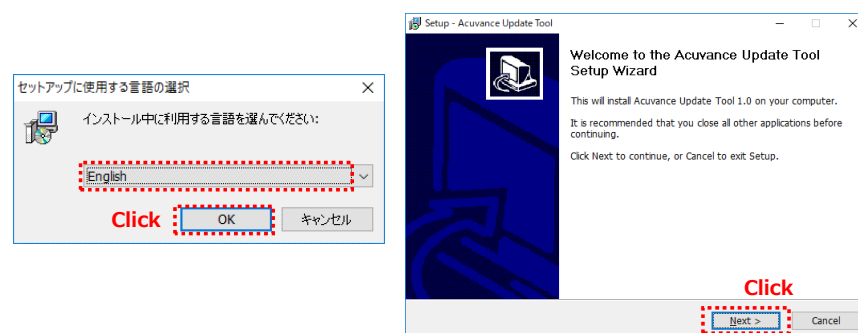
セットアップに使用する言語の選択

インストール中に利用する言語を選んでください:

English

Click

OK

キャンセル

Setup - Acuvance Update Tool

Welcome to the Acuvance Update Tool Setup Wizard

This will install Acuvance Update Tool 1.0 on your computer.

It is recommended that you close all other applications before continuing.

Click Next to continue, or Cancel to exit Setup.

Click

Next >

Cancel